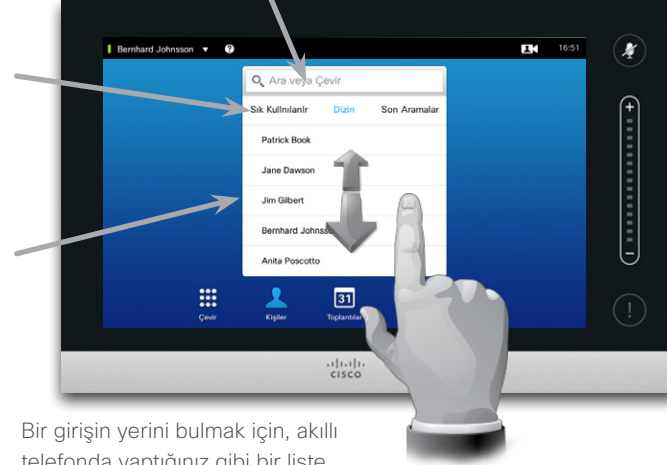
Bernhard Johnsson

16:51

Ara veya Çevir

Sık Kullanılanlar Dizin Son Aramalar

Patrick Book

Jane Dawson

Jim Gilbert

Bernhard Johnss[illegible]

Anita Poscotto

Çevir

Kişiler

31

Toplantılar

+

−

!

cisco

Bir girişin yerini bulmak için, akıllı telefonda yaptığınız gibi bir liste